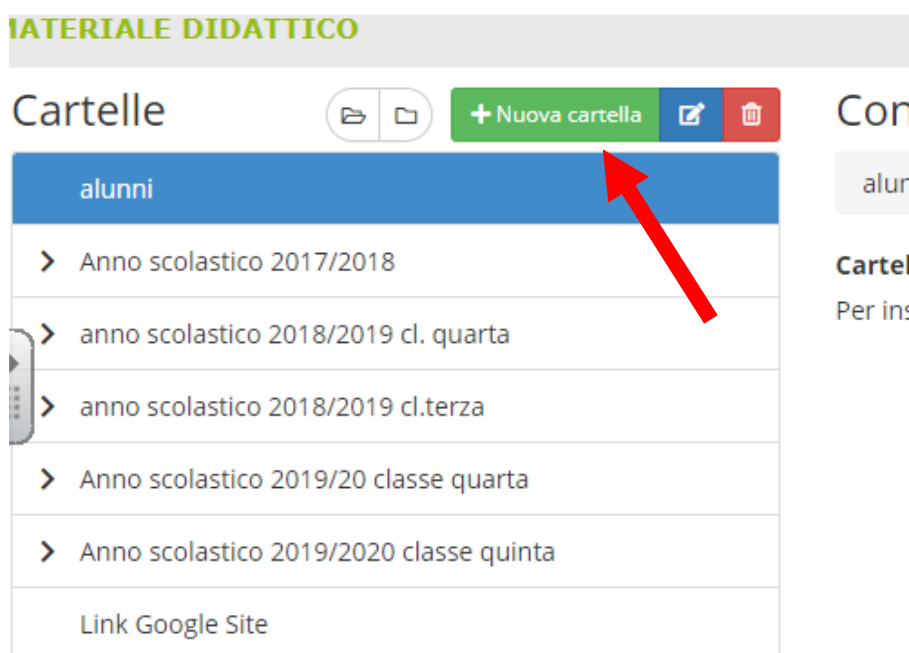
IATERIALE DIDATTICO

Cartelle

+ Nuova cartella

Con

alun

Cartel

Per ins

alunni

Anno scolastico 2017/2018

anno scolastico 2018/2019 cl. quarta

anno scolastico 2018/2019 cl.terza

Anno scolastico 2019/20 classe quarta

Anno scolastico 2019/2020 classe quinta

Link Google Site